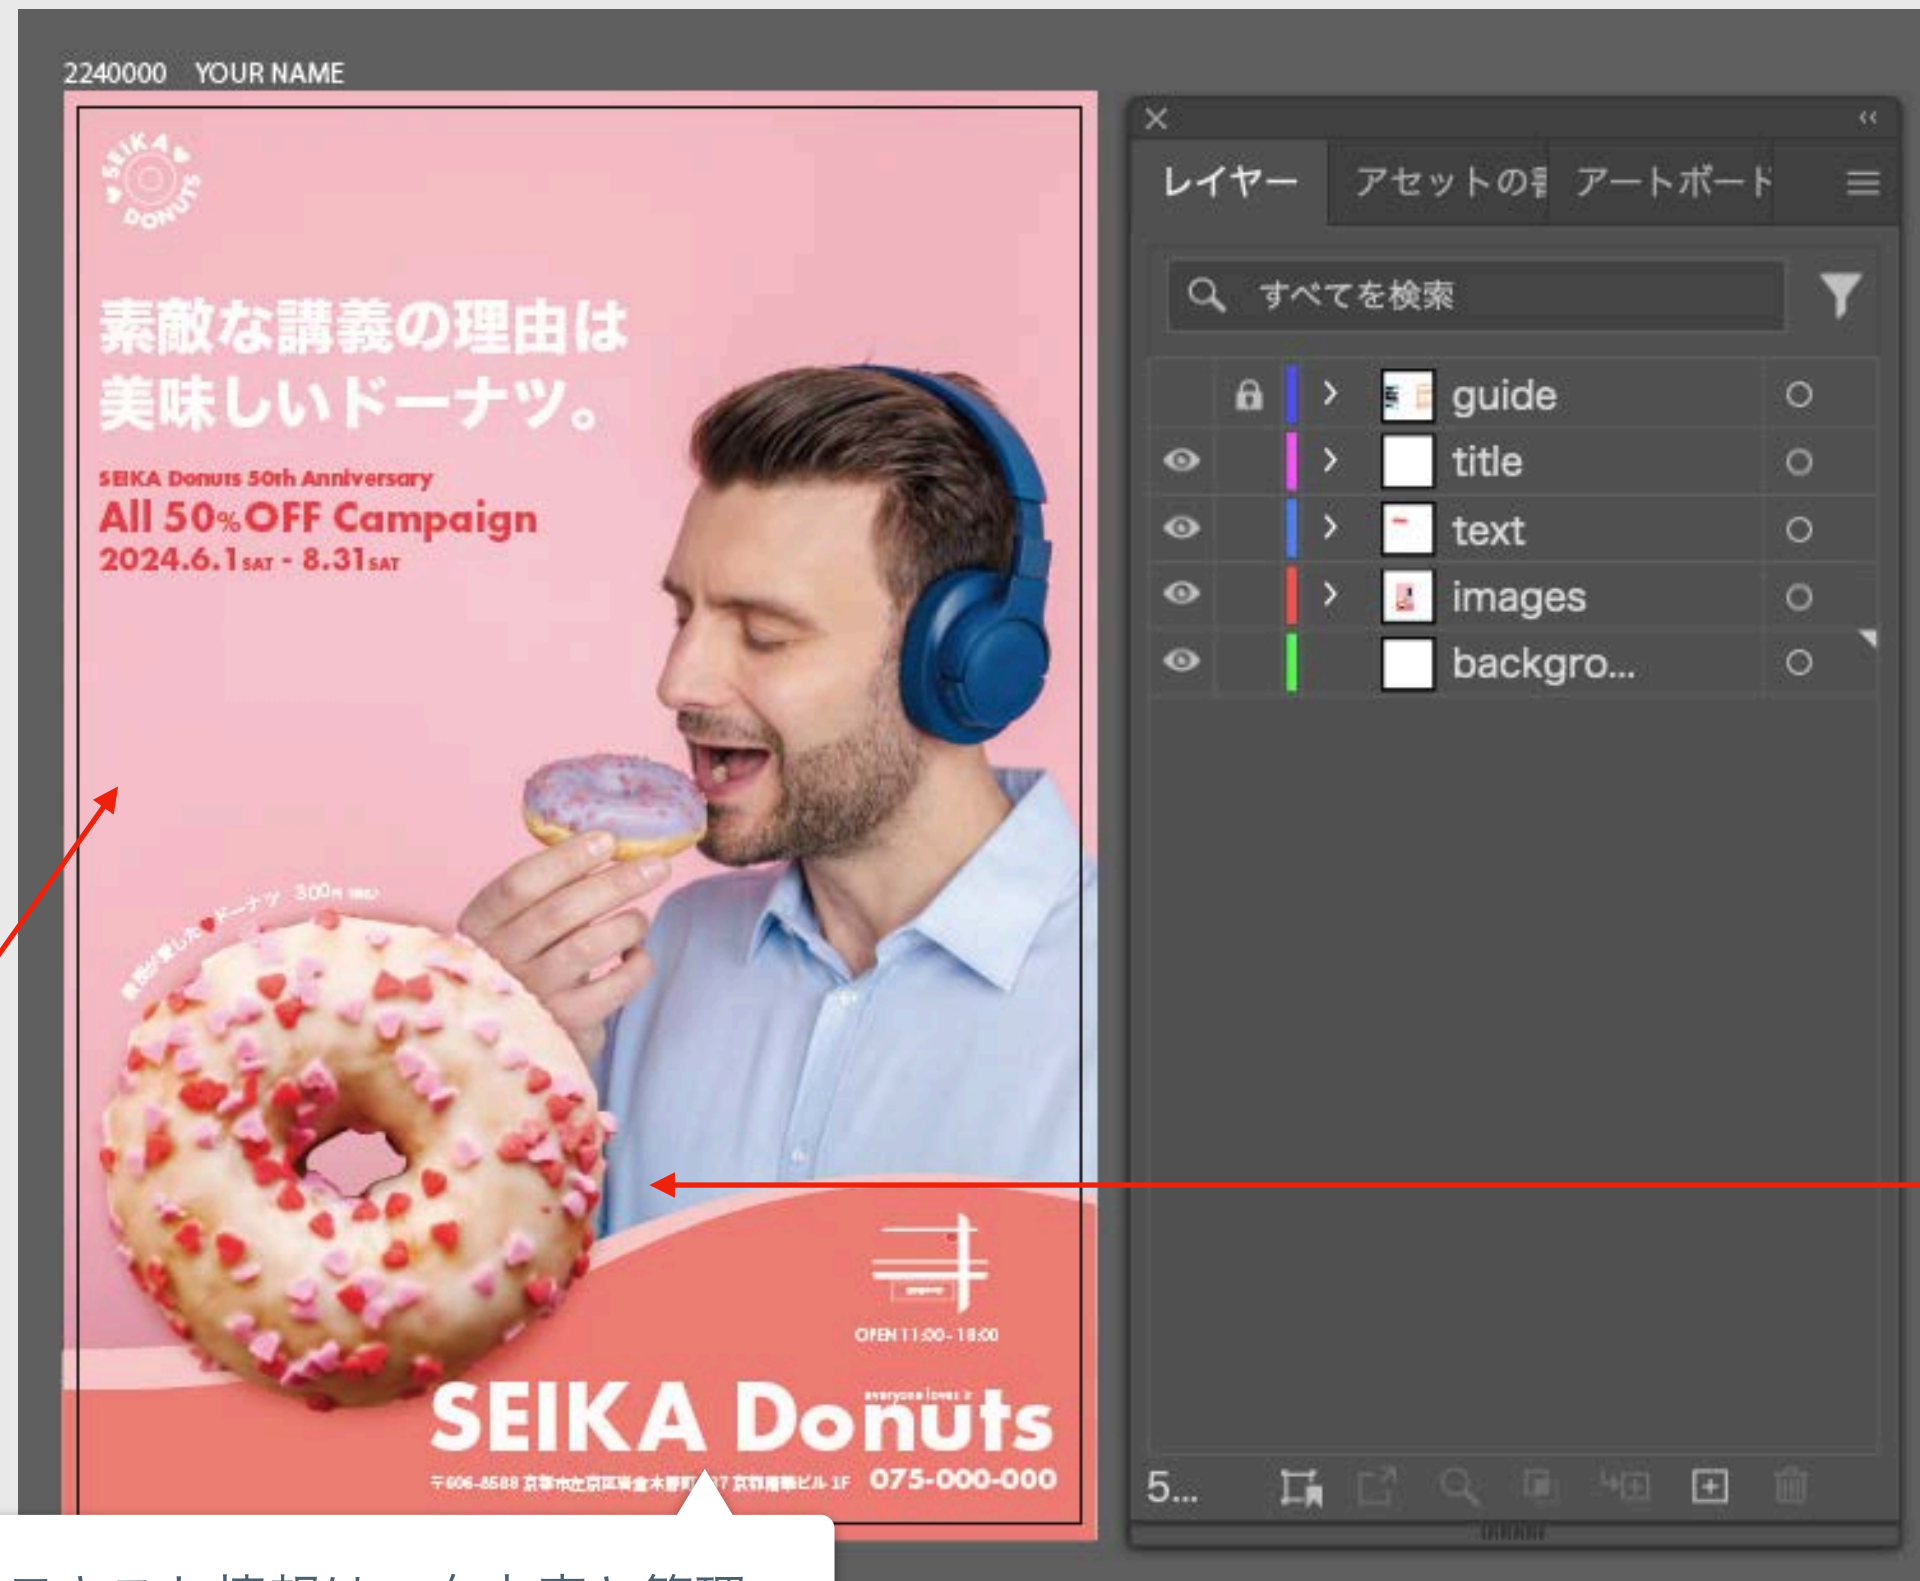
2240000 YOUR NAME

SEIKA DONUTS

素敵な講義の理由は
美味しいドーナツ。

SEIKA Donuts 50th Anniversary
All 50%OFF Campaign
2024.6.1SAT - 8.31SAT

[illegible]ドーナツ 300円

OPEN 11:00-18:00

everyone loves it
SEIKA Donuts

〒606-8588 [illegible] 1F 075-000-000

レイヤー アセットの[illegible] アートボード

すべてを検索

guide
title
text
images
backgro...

5...

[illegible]